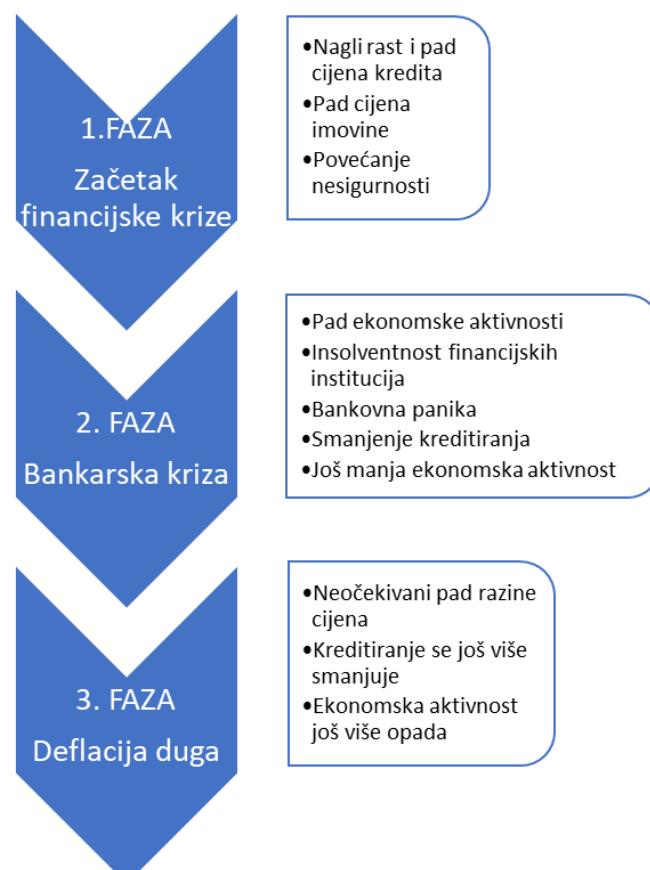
1.FAZA
Začetak financijske krize

•Nagli rast i pad cijena kredita
•Pad cijena imovine
•Povećanje nesigurnosti

2. FAZA
Bankarska kriza

•Pad ekonomske aktivnosti
•Insolventnost financijskih institucija
•Bankovna panika
•Smanjenje kreditiranja
•Još manja ekonomska aktivnost

3. FAZA
Deflacija duga

•Neočekivani pad razine cijena
•Kreditiranje se još više smanjuje
•Ekonomska aktivnost još više opada